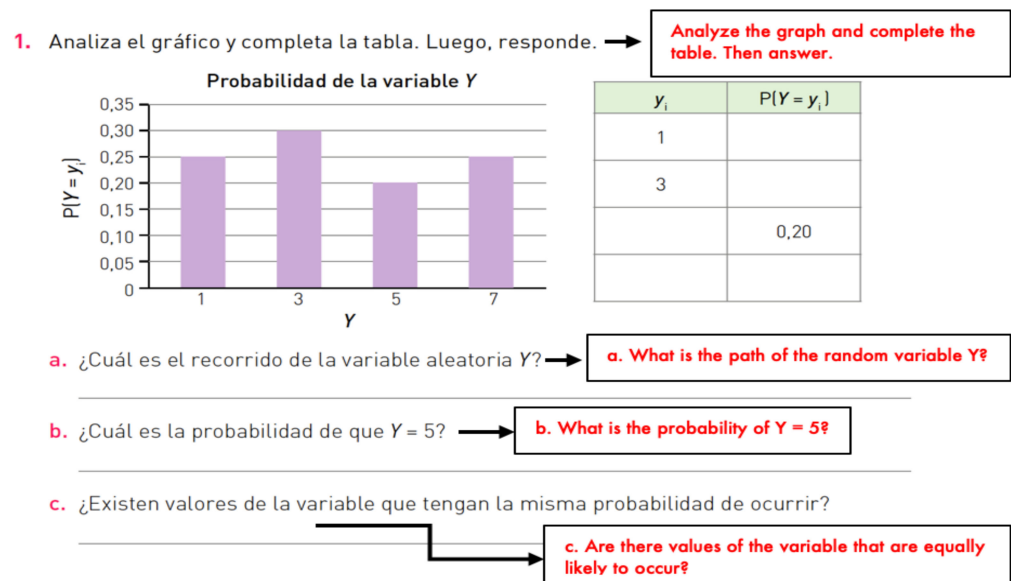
1. Analiza el gráfico y completa la tabla. Luego, responde.

Analyze the graph and complete the table. Then answer.

Probabilidad de la variable $Y$

$P(Y = y_i)$

0,35
0,30
0,25
0,20
0,15
0,10
0,05
0

1 3 5 7

$Y$

| $y_i$ | $P(Y = y_i)$ |
|---|---|
| 1 | |
| 3 | |
| | 0,20 |
| | |

a. ¿Cuál es el recorrido de la variable aleatoria $Y$?

a. What is the path of the random variable Y?

b. ¿Cuál es la probabilidad de que $Y = 5$?

b. What is the probability of Y = 5?

c. ¿Existen valores de la variable que tengan la misma probabilidad de ocurrir?

c. Are there values of the variable that are equally likely to occur?